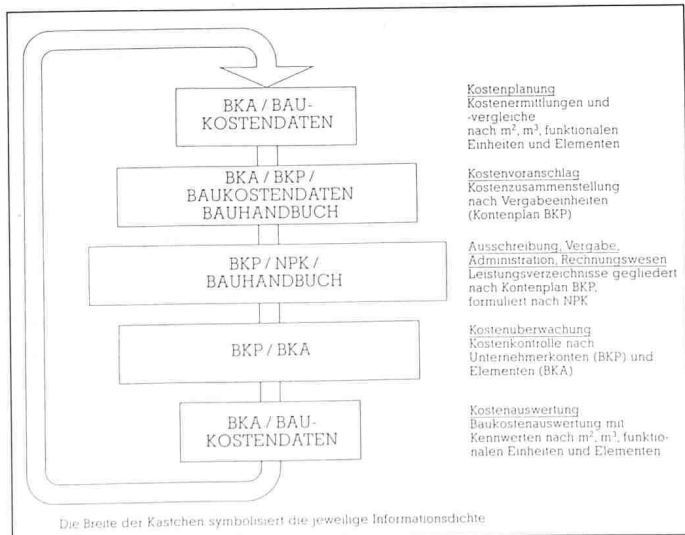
BKA / BAU-KOSTENDATEN

Kostenplanung
Kostenermittlungen und -vergleiche nach m², m³, funktionalen Einheiten und Elementen

BKA / BKP / BAUKOSTENDATEN BAUHANDBUCH

Kostenvoranschlag
Kostenzusammenstellung nach Vergabeeinheiten (Kontenplan BKP)

BKP / NPK / BAUHANDBUCH

Ausschreibung, Vergabe, Administration, Rechnungswesen
Leistungsverzeichnisse gegliedert nach Kontenplan BKP, formuliert nach NPK

BKP / BKA

Kostenuberwachung
Kostenkontrolle nach Unternehmerkonten (BKP) und Elementen (BKA)

BKA / BAU-KOSTENDATEN

Kostenauswertung
Baukostenauswertung mit Kennwerten nach m², m³, funktionalen Einheiten und Elementen

Die Breite der Kastchen symbolisiert die jeweilige Informationsdichte